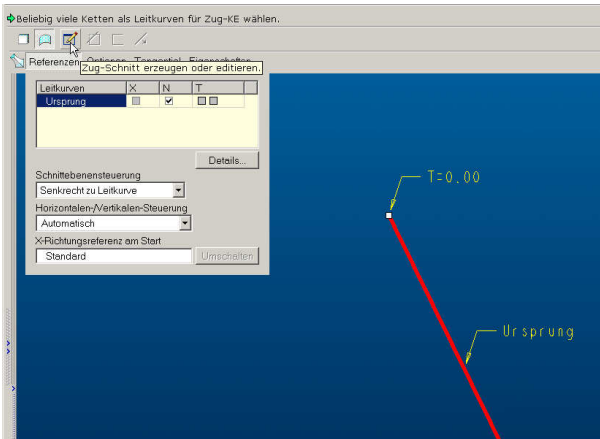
Beliebig viele Ketten als Leitkurven für Zug-KE wählen.

Referenzen Optionen Tangential Eigenschaften

Zug-Schnitt erzeugen oder editieren.

| Leitkurven | X | N | T |
|---|---|---|---|
| Ursprung | | ☑ | |

Details...

Schnittebenensteuerung
Senkrecht zu Leitkurve

Horizontalen-/Vertikalen-Steuerung
Automatisch

X-Richtungsreferenz am Start
Standard
Umschalten

T=0.00

Ursprung